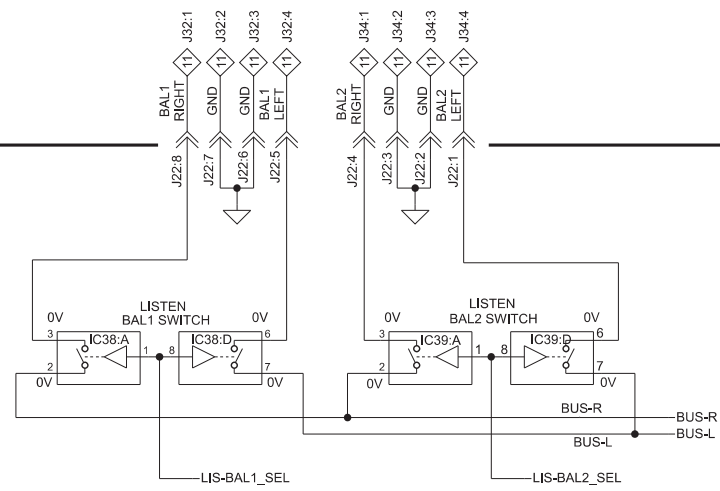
J32:1
11
J32:2
11
J32:3
11
J32:4
11
BAL1 RIGHT
GND
GND
BAL1 LEFT
J22:8
J22:7
J22:6
J22:5

J34:1
11
J34:2
11
J34:3
11
J34:4
11
BAL2 RIGHT
GND
GND
BAL2 LEFT
J22:4
J22:3
J22:2
J22:1

0V
LISTEN
BAL1 SWITCH
0V
3
IC38:A
1
8
IC38:D
6
2
7
0V
0V

0V
LISTEN
BAL2 SWITCH
0V
3
IC39:A
1
8
IC39:D
6
2
7
0V
0V

BUS-R
BUS-R
BUS-L
BUS-L
LIS-BAL1_SEL
LIS-BAL2_SEL